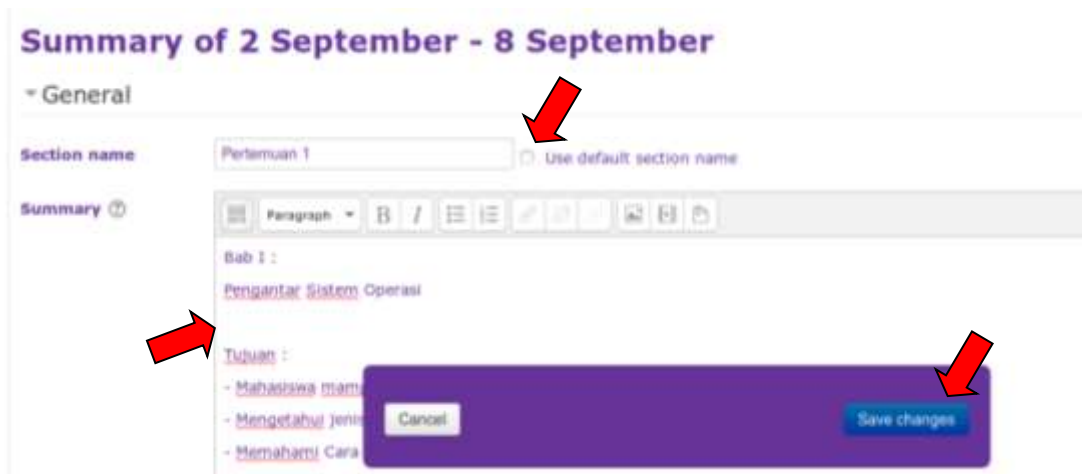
Summary of 2 September - 8 September

General

Section name

Pertemuan 1

Use default section name

Summary

Paragraph

B

I

Bab I :

Pengantar Sistem Operasi

Tujuan :

- Mahasiswa mama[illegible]

- Mengetahui Jenis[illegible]

- Memahami Cara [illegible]

Cancel

Save changes